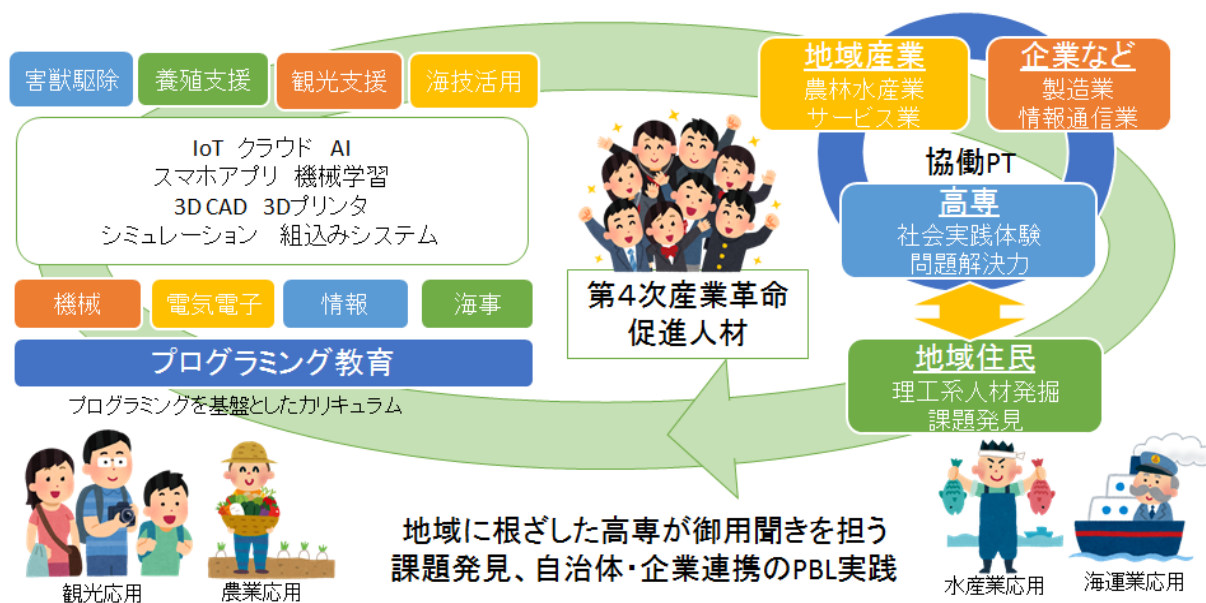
害獣駆除　養殖支援　観光支援　海技活用

IoT　クラウド　AI
スマホアプリ　機械学習
3D CAD　3Dプリンタ
シミュレーション　組込みシステム

機械　電気電子　情報　海事

プログラミング教育

プログラミングを基盤としたカリキュラム

地域産業
農林水産業
サービス業

企業など
製造業
情報通信業

協働PT

高専
社会実践体験
問題解決力

地域住民
理工系人材発掘
課題発見

第4次産業革命
促進人材

地域に根ざした高専が御用聞きを担う
課題発見、自治体・企業連携のPBL実践

観光応用　農業応用　水産業応用　海運業応用